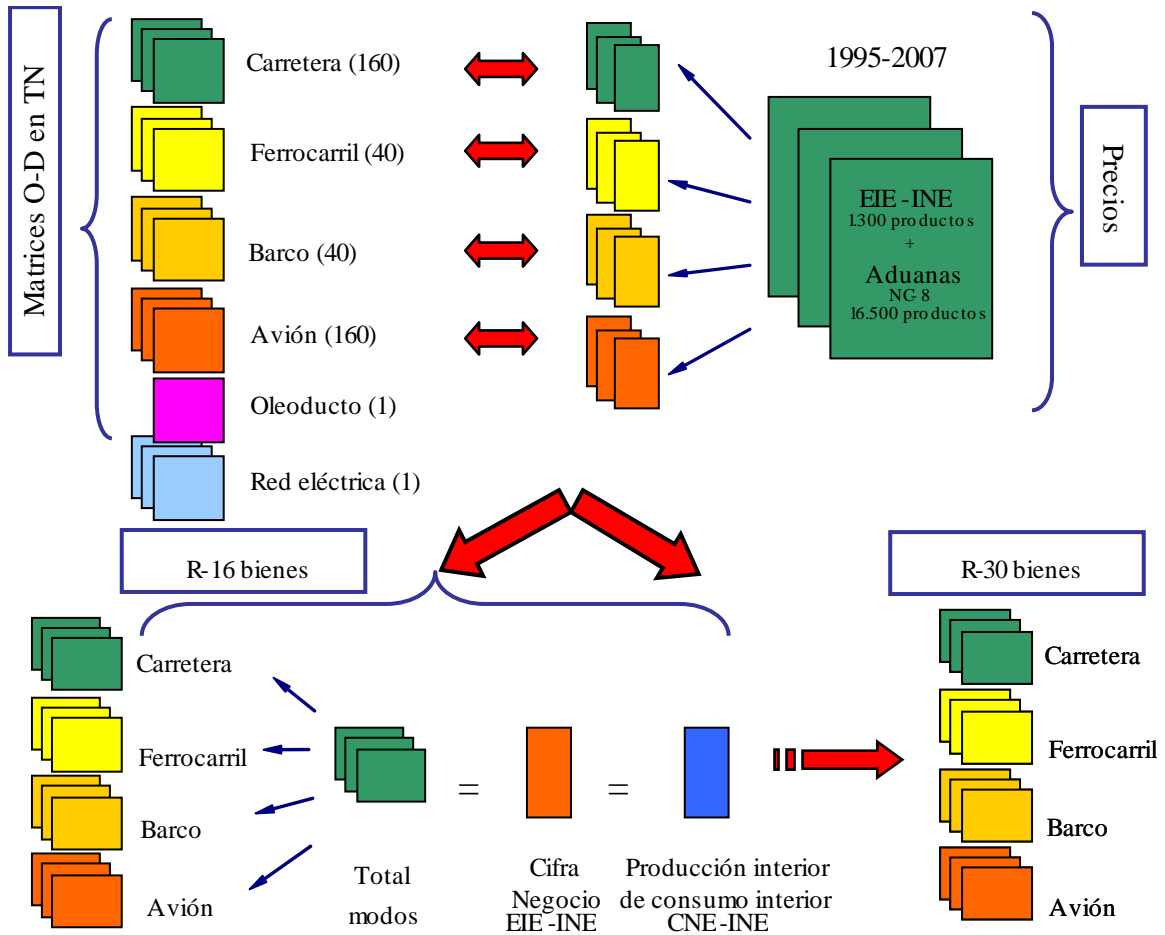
Matrices O-D en TN

Carretera (160)

Ferrocarril (40)

Barco (40)

Avión (160)

Oleoducto (1)

Red eléctrica (1)

1995-2007

EIE - INE
1.300 productos
+
Aduanas
NC-8
16.500 productos

Precios

R-16 bienes

R-30 bienes

Carretera

Ferrocarril

Barco

Avión

Total modos

=

Cifra Negocio EIE - INE

=

Producción interior de consumo interior CNE - INE

Carretera

Ferrocarril

Barco

Avión